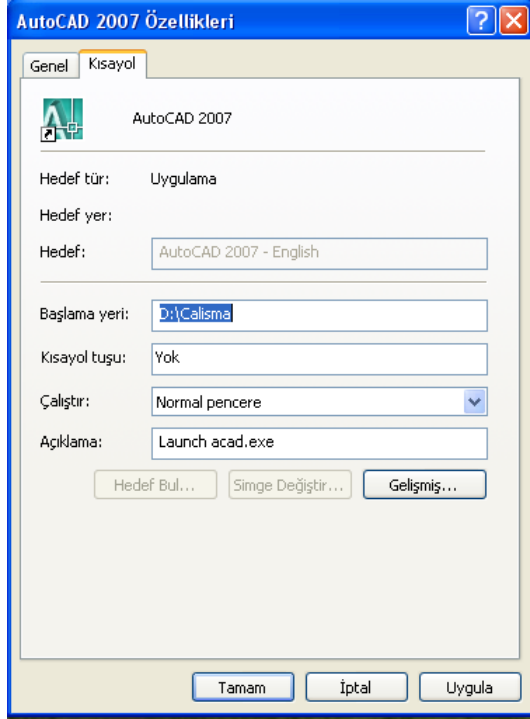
AutoCAD 2007 Özellikleri

Genel | Kısayol

AutoCAD 2007

Hedef tür: Uygulama

Hedef yer:

Hedef: AutoCAD 2007 - English

Başlama yeri: D:\Calisma

Kısayol tuşu: Yok

Çalıştır: Normal pencere

Açıklama: Launch acad.exe

Hedef Bul... | Simge Değiştir... | Gelişmiş...

Tamam | İptal | Uygula